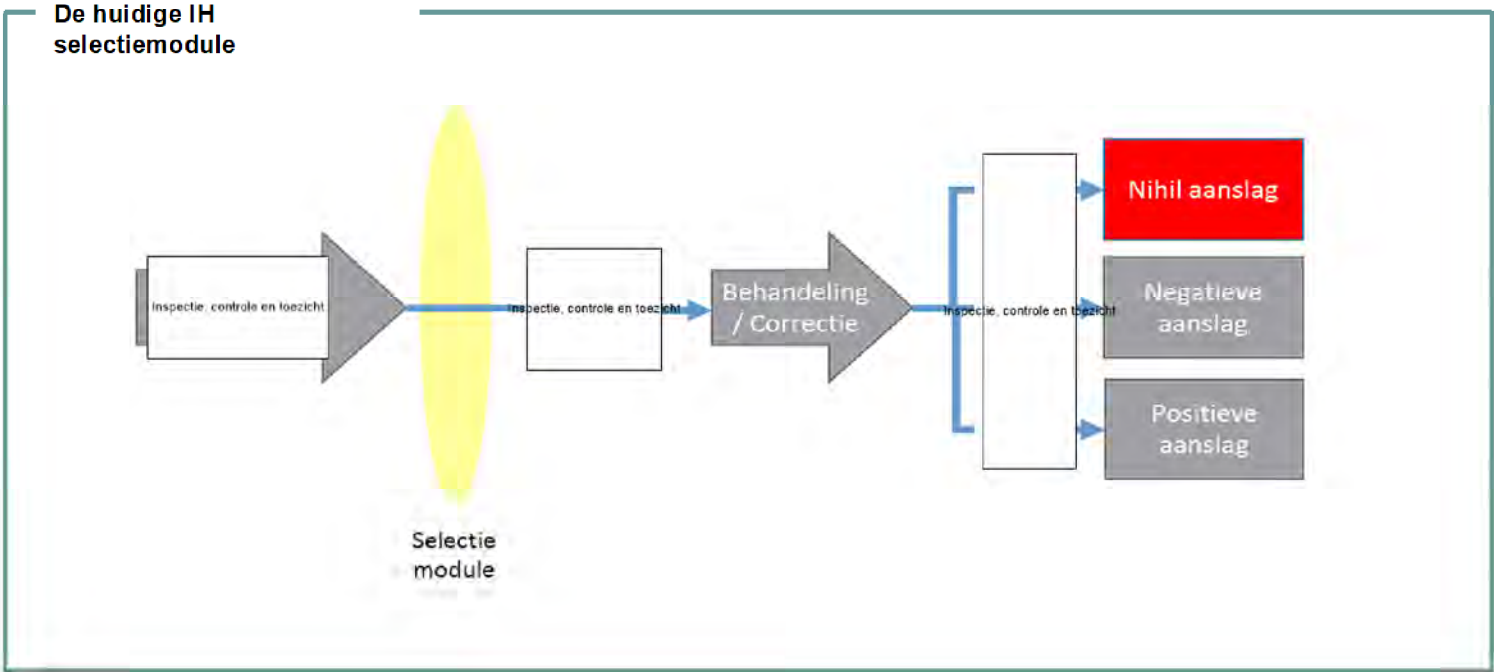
De huidige IH selectiemodule

Inspectie, controle en toezicht

Inspectie, controle en toezicht

Behandeling / Correctie

Inspectie, controle en toezicht

Nihil aanslag

Negatieve aanslag

Positieve aanslag

Selectie module